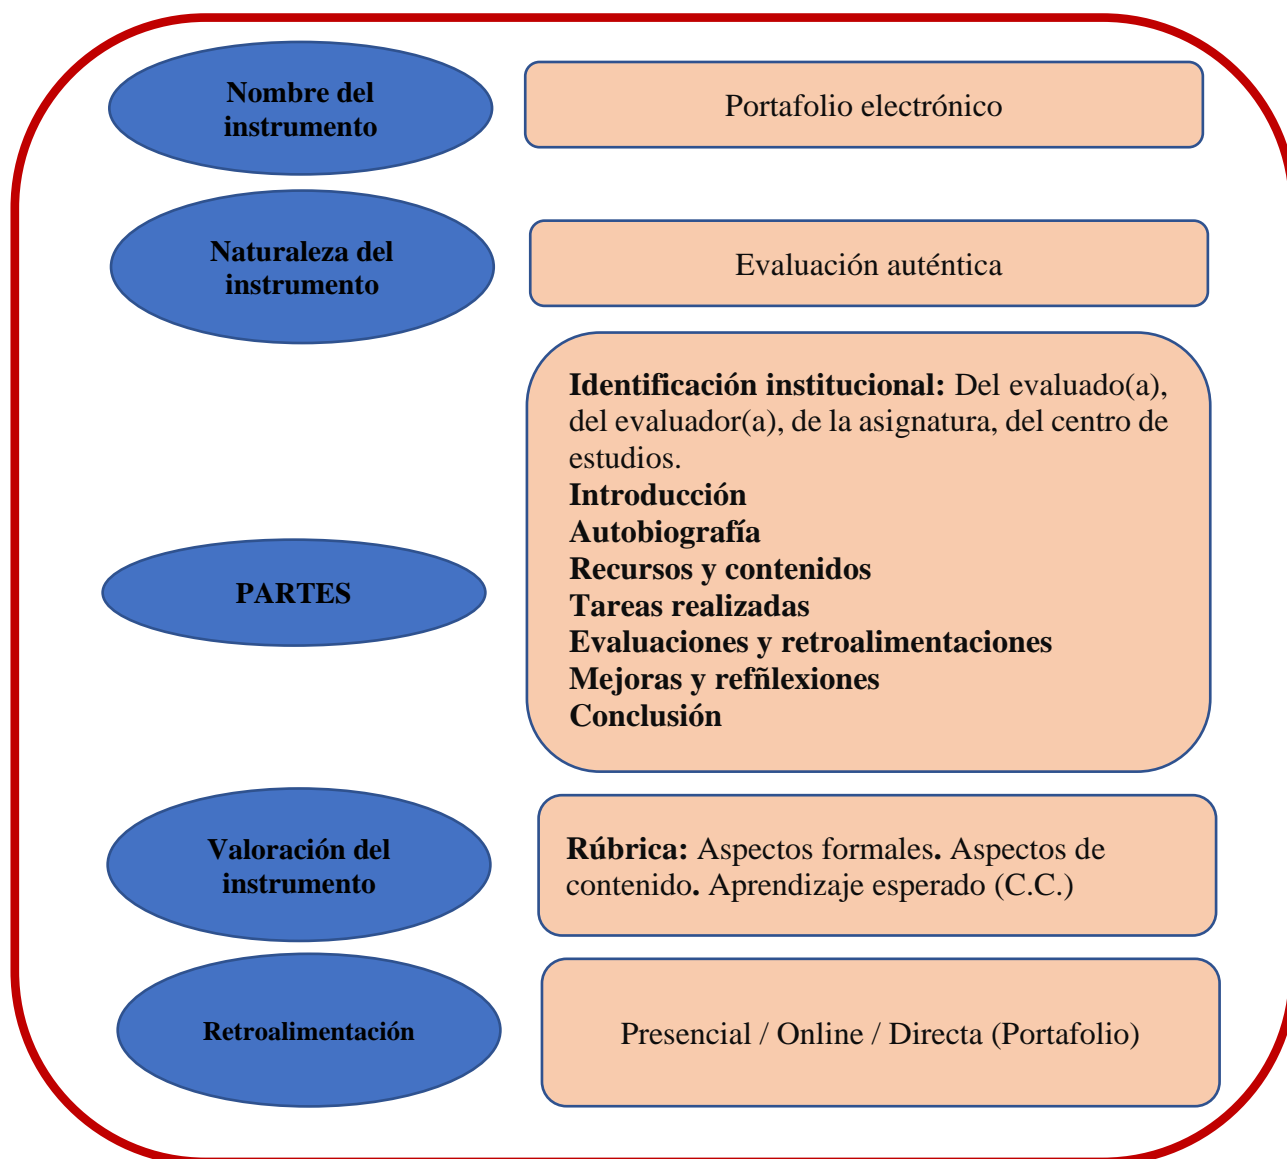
Nombre del instrumento

Portafolio electrónico

Naturaleza del instrumento

Evaluación auténtica

PARTES

**Identificación institucional:** Del evaluado(a), del evaluador(a), de la asignatura, del centro de estudios.
**Introducción**
**Autobiografía**
**Recursos y contenidos**
**Tareas realizadas**
**Evaluaciones y retroalimentaciones**
**Mejoras y refñlexiones**
**Conclusión**

Valoración del instrumento

**Rúbrica:** Aspectos formales**.** Aspectos de contenido**.** Aprendizaje esperado (C.C.)

Retroalimentación

Presencial / Online / Directa (Portafolio)